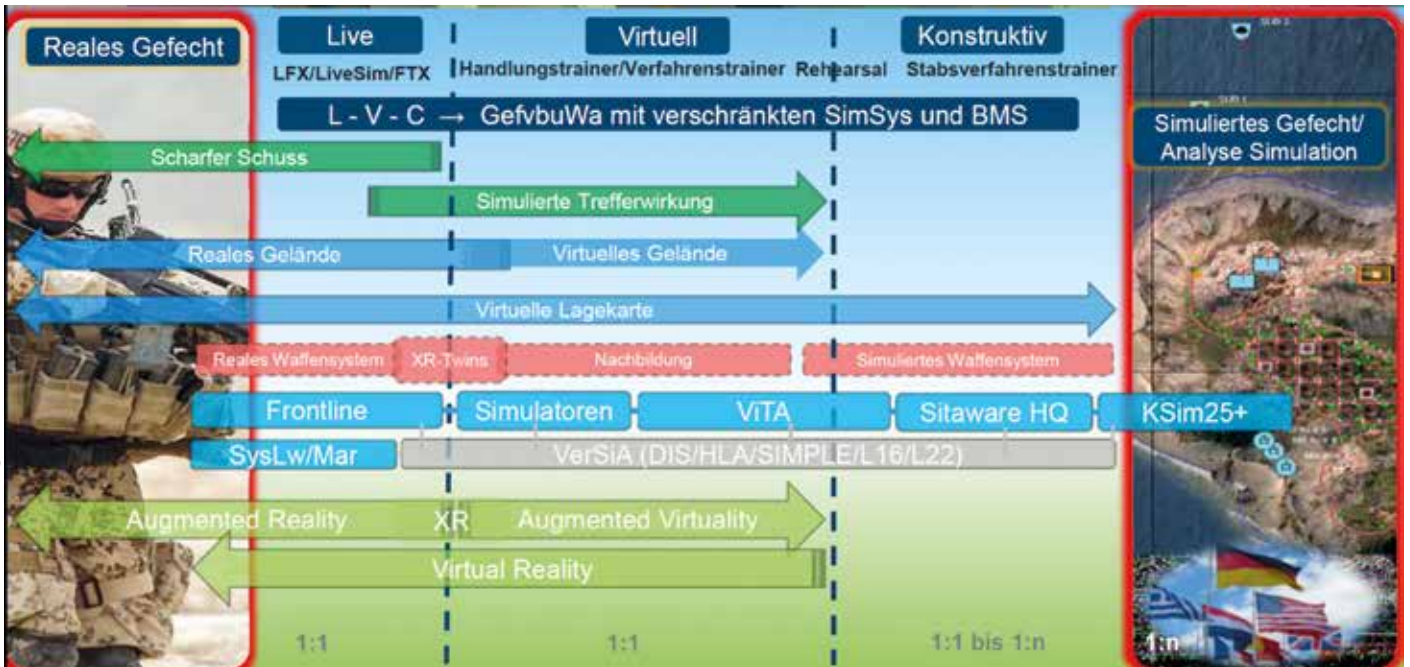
Reales Gefecht

Live
LFX/LiveSim/FTX

Virtuell
Handlungstrainer/Verfahrenstrainer Rehearsal

Konstruktiv
Stabsverfahrenstrainer

Simuliertes Gefecht/
Analyse Simulation

L - V - C → GefvbuWa mit verschränkten SimSys und BMS

Scharfer Schuss

Simulierte Trefferwirkung

Reales Gelände

Virtuelles Gelände

Virtuelle Lagekarte

Reales Waffensystem

XR-Twins

Nachbildung

Simuliertes Waffensystem

Frontline

Simulatoren

ViTA

Sitaware HQ

KSim25+

SysLw/Mar

VerSiA (DIS/HLA/SIMPLE/L16/L22)

Augmented Reality

XR

Augmented Virtuality

Virtual Reality

1:1

1:1

1:1 bis 1:n

1:n